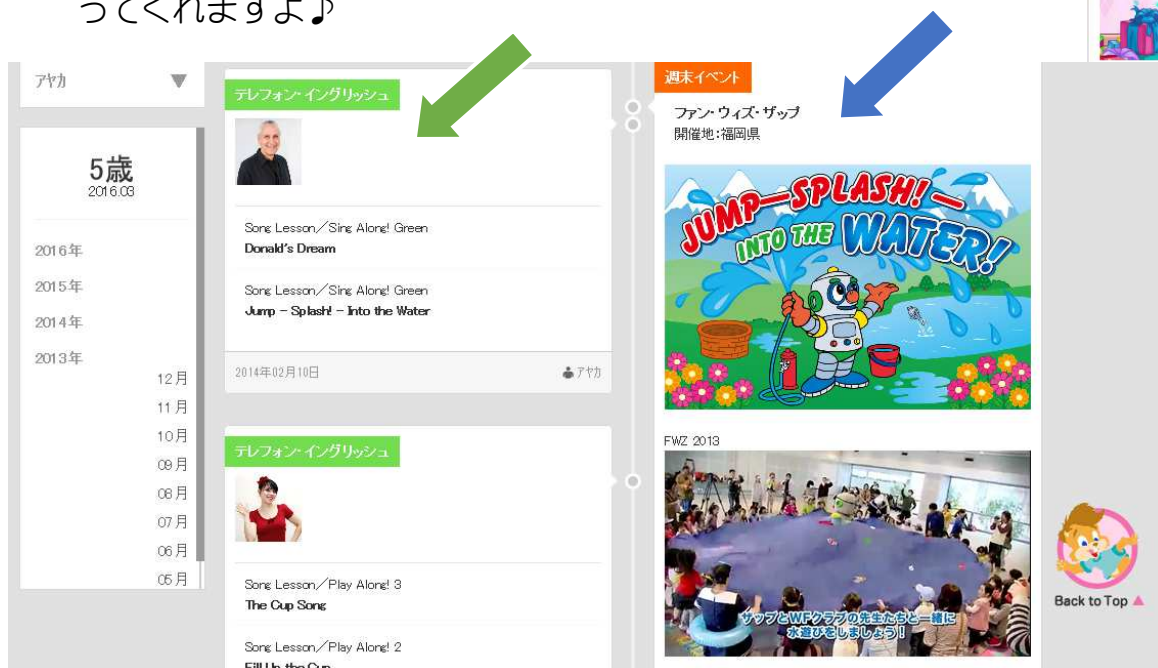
つくれますよ♪

アヤカ ▼

5歳
2016.03

2016年
2015年
2014年
2013年
12月
11月
10月
09月
08月
07月
06月
05月

テレフォン・イングリッシュ

Song Lesson／Sing Along! Green
Donald's Dream

Song Lesson／Sing Along! Green
Jump – Splash! – Into the Water

2014年02月10日 アヤカ

テレフォン・イングリッシュ

Song Lesson／Play Along! 3
The Cup Song

Song Lesson／Play Along! 2
Fill Up the Cup

週末イベント
ファン・ウィズ・ザップ
開催地：福岡県

JUMP—SPLASH!— INTO THE WATER!

FWZ 2013

ザップとWFクラブの先生たちと一緒に水遊びをしましょう！

Back to Top ▲